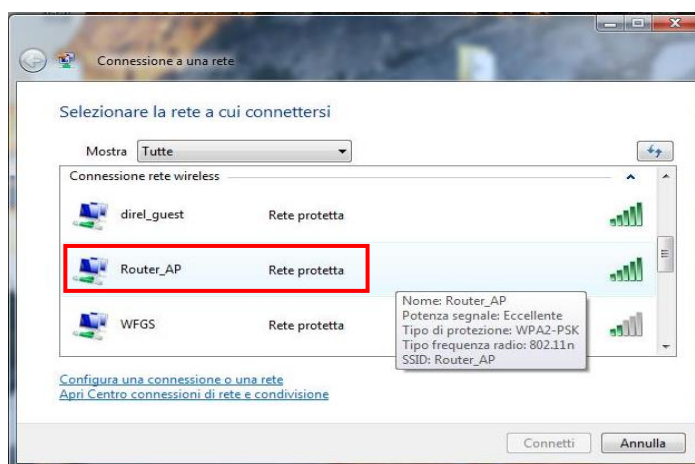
Connessione a una rete

Selezionare la rete a cui connettersi

Mostra Tutte

Connessione rete wireless

direl_guest Rete protetta

Router_AP Rete protetta

WFGS Rete protetta

Nome: Router_AP
Potenza segnale: Eccellente
Tipo di protezione: WPA2-PSK
Tipo frequenza radio: 802.11n
SSID: Router_AP

Configura una connessione o una rete
Apri Centro connessioni di rete e condivisione

Connetti Annulla